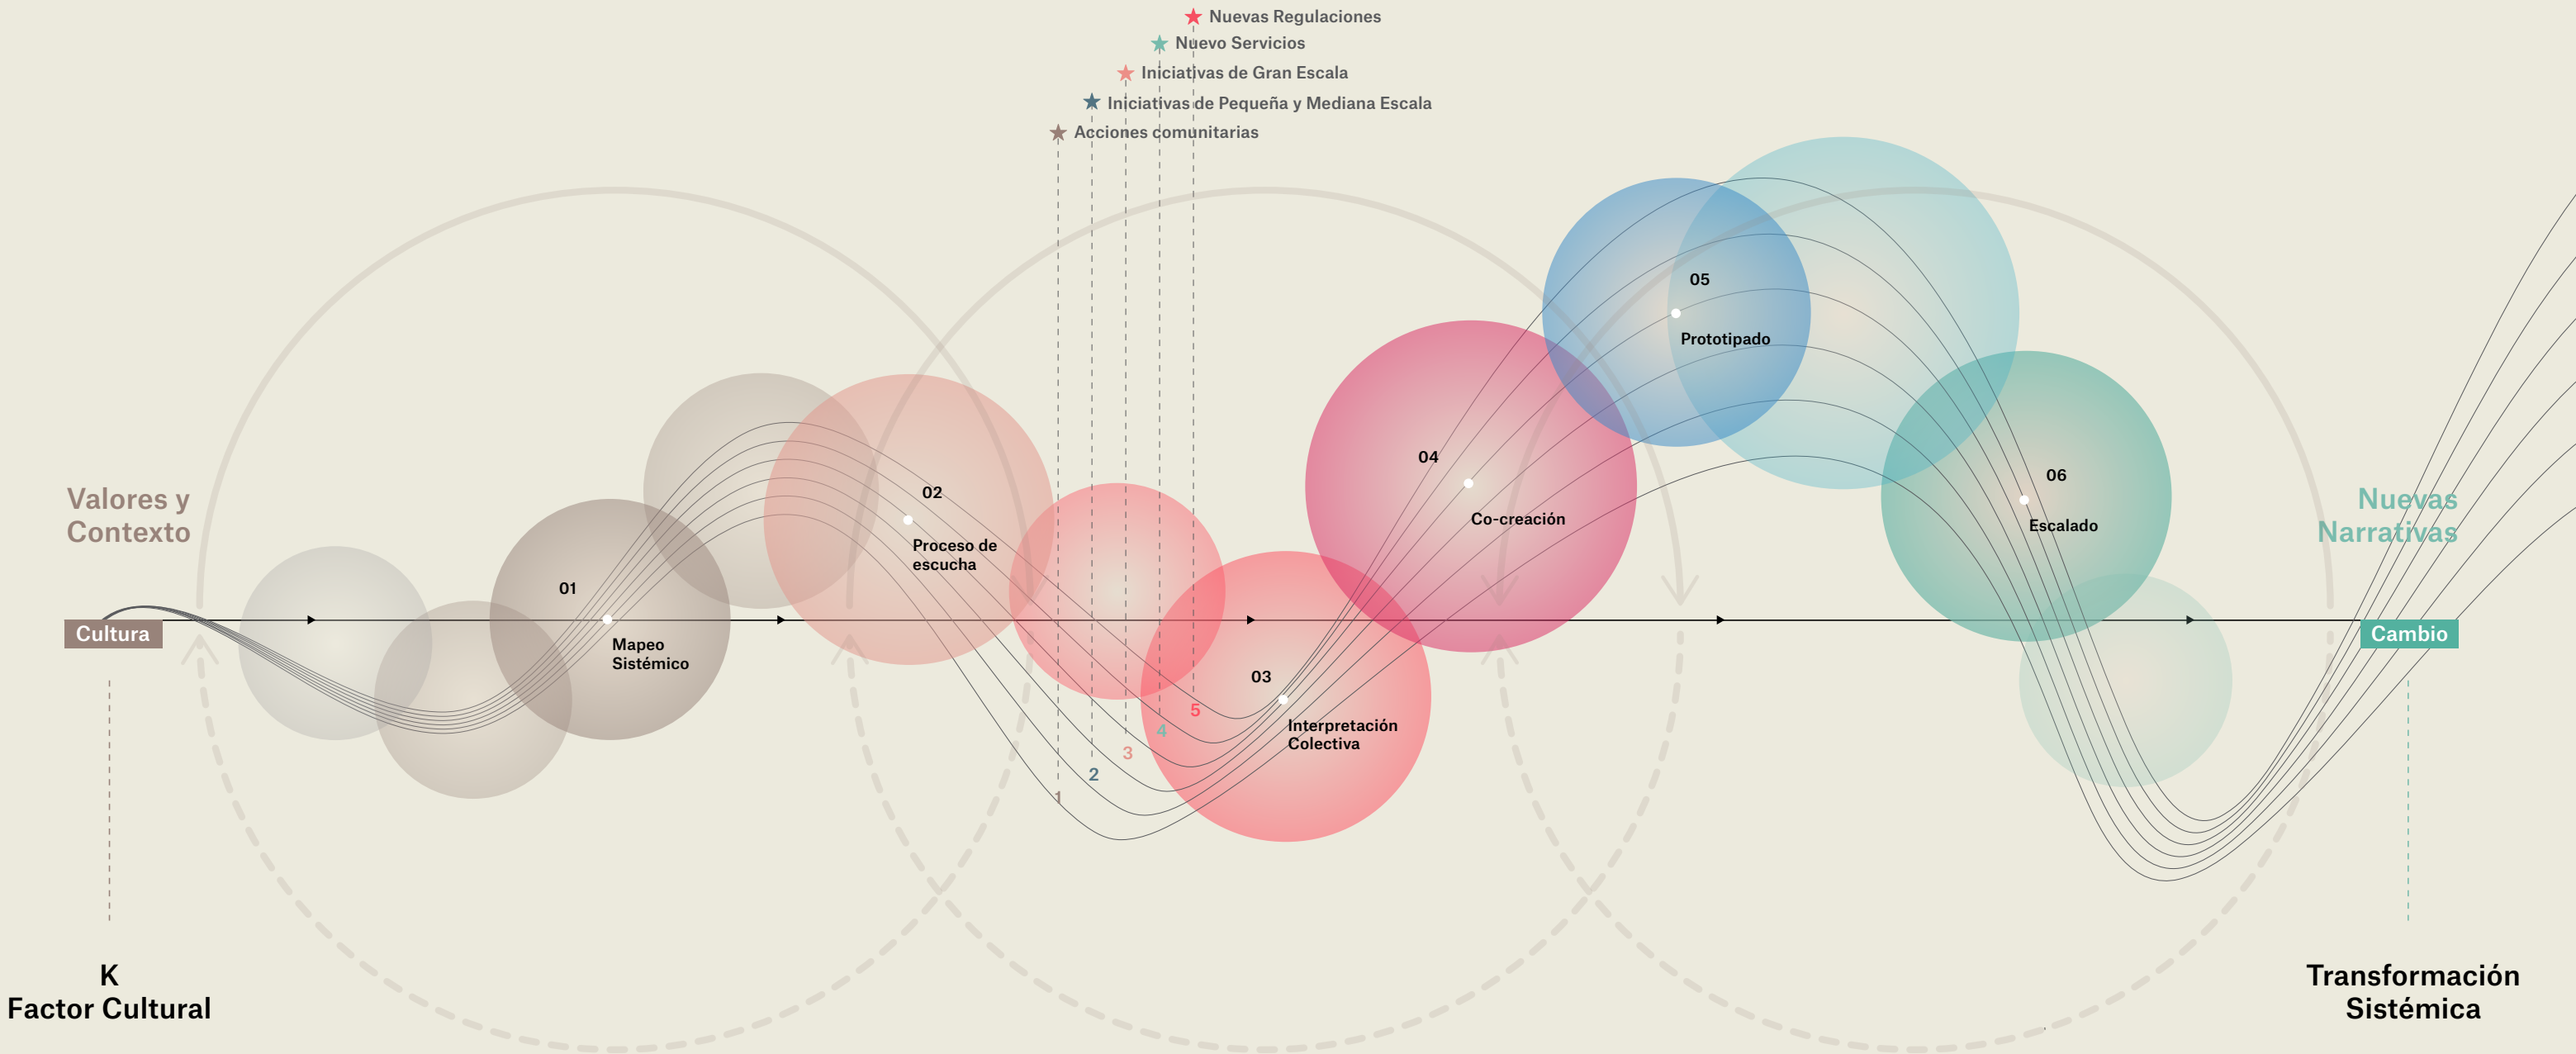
Nuevas Regulaciones
Nuevo Servicios
Iniciativas de Gran Escala
Iniciativas de Pequeña y Mediana Escala
Acciones comunitarias

Valores y Contexto

Nuevas Narrativas

05
Prototipado

04
Co-creación

06
Escalado

02
Proceso de escucha

01
Mapeo Sistémico

Cultura

Cambio

03
Interpretación Colectiva

5
4
3
2
1

K
Factor Cultural

Transformación Sistémica